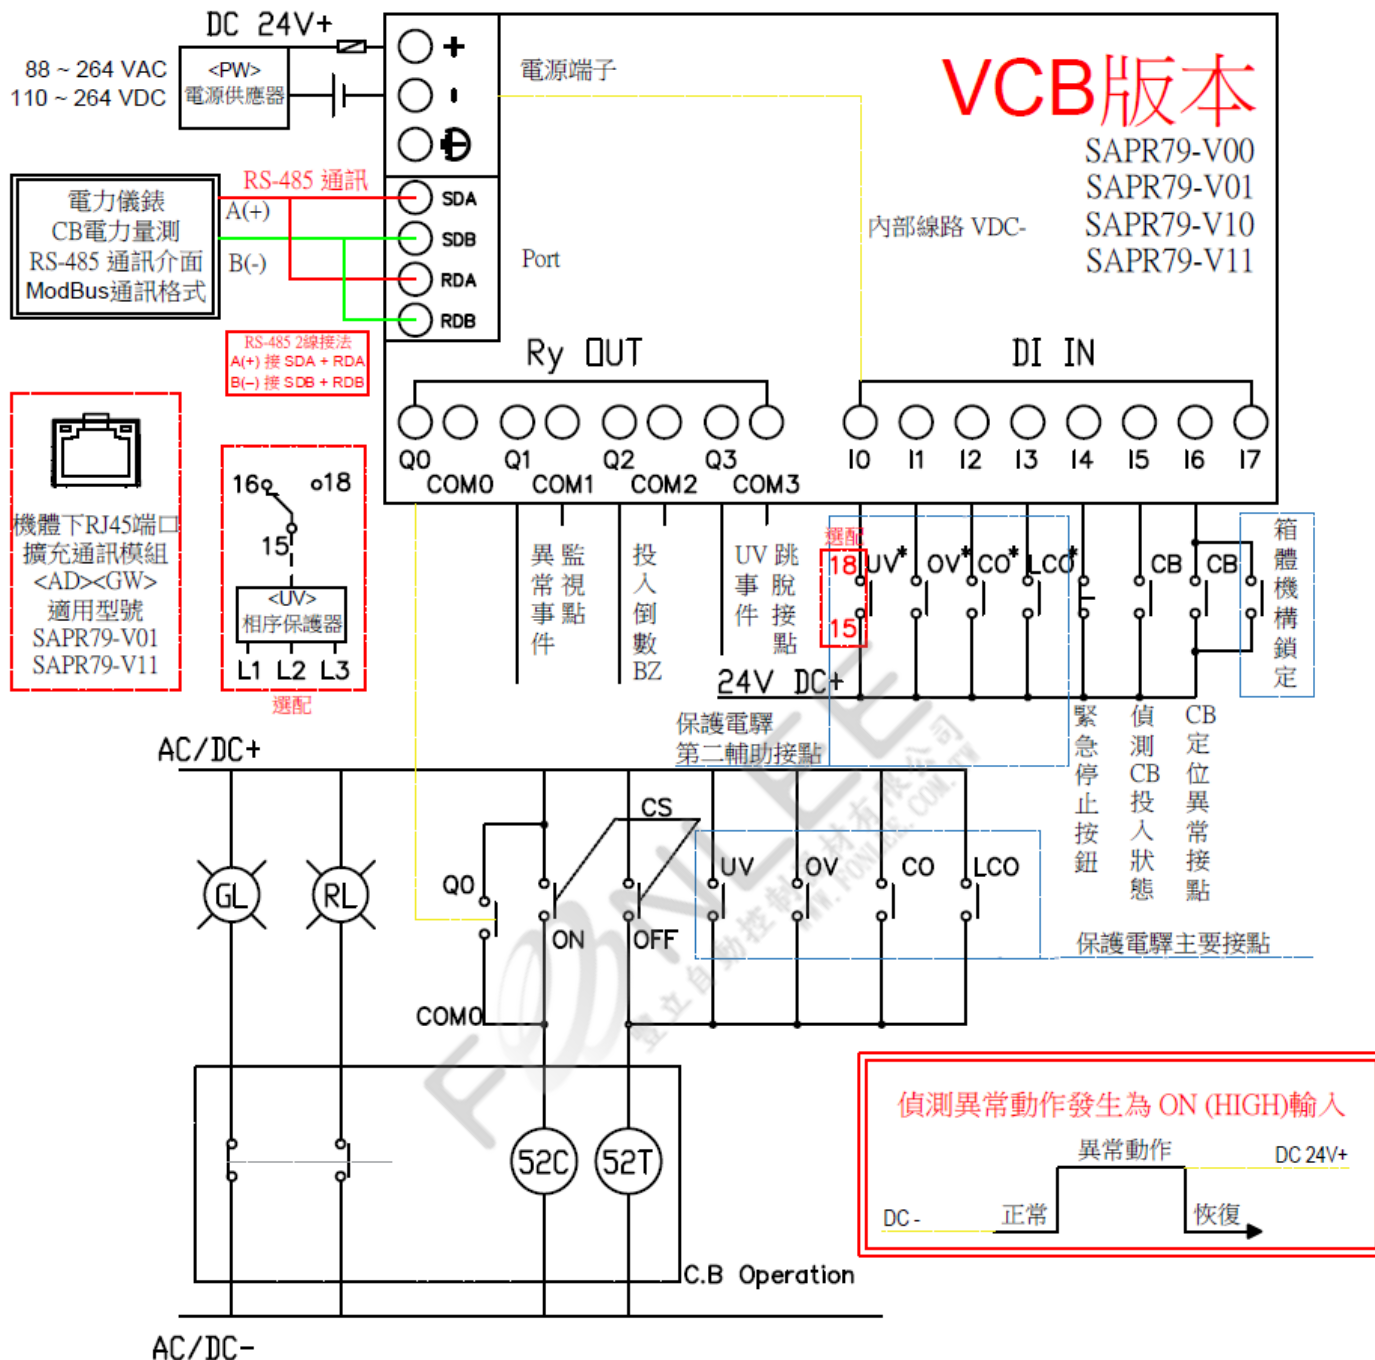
DC 24V+

88 ~ 264 VAC
110 ~ 264 VDC

<PW>
電源供應器

+
-

電源端子

VCB版本

SAPR79-V00
SAPR79-V01
SAPR79-V10
SAPR79-V11

電力儀錶
CB電力量測
RS-485 通訊介面
ModBus通訊格式

RS-485 通訊
A(+)
B(-)

SDA
SDB
RDA
RDB

Port

內部線路 VDC-

RS-485 2線接法
A(+) 接 SDA + RDA
B(-) 接 SDB + RDB

Ry OUT

DI IN

Q0 COM0 Q1 COM1 Q2 COM2 Q3 COM3

I0 I1 I2 I3 I4 I5 I6 I7

機體下RJ45端口
擴充通訊模組
<AD><GW>
適用型號
SAPR79-V01
SAPR79-V11

16 18
15
<UV>
相序保護器
L1 L2 L3
選配

異常事件
監視點

投入倒數BZ

UV事件
跳脫接點

選配
18
15

UV* OV* CO* LCO*

CB CB

箱體機構鎖定

24V DC+

保護電驛
第二輔助接點

緊急停止按鈕

偵測CB投入狀態

CB定位異常接點

AC/DC+

GL RL

Q0

CS

ON OFF

UV OV CO LCO

保護電驛主要接點

COM0

52C 52T

C.B Operation

AC/DC-

偵測異常動作發生為 ON (HIGH)輸入
異常動作
DC 24V+
DC -
正常
恢復